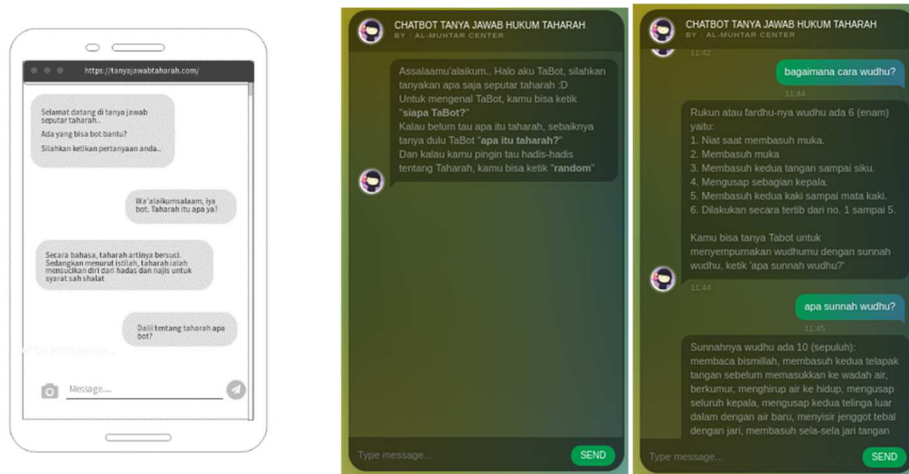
https://tanyajawabtaharah.com/

Selamat datang di tanya jawab seputar taharah..
Ada yang bisa bot bantu?
Silahkan ketikan pertanyaan anda..

Wa'alaikumsalaam, iya bot. Taharah itu apa ya?

Secara bahasa, taharah artinya bersuci. Sedangkan menurut istilah, taharah ialah mensucikan diri dari hadas dan najis untuk syarat sah shalat

Dalil tentang taharah apa bot?

Message....

CHATBOT TANYA JAWAB HUKUM TAHARAH
BY : AL-MUHTAR CENTER

Assalaamu'alaikum.. Halo aku TaBot, silahkan tanyakan apa saja seputar taharah :D
Untuk mengenal TaBot, kamu bisa ketik "siapa TaBot?"
Kalau belum tau apa itu taharah, sebaiknya tanya dulu TaBot "apa itu taharah?"
Dan kalau kamu pingin tau hadis-hadis tentang Taharah, kamu bisa ketik "random"

Type message...
SEND

CHATBOT TANYA JAWAB HUKUM TAHARAH
BY : AL-MUHTAR CENTER

11:42

bagaimana cara wudhu?
11:44

Rukun atau fardhu-nya wudhu ada 6 (enam) yaitu:
1. Niat saat membasuh muka.
2. Membasuh muka
3. Membasuh kedua tangan sampai siku.
4. Mengusap sebagian kepala.
5. Membasuh kedua kaki sampai mata kaki.
6. Dilakukan secara tertib dari no. 1 sampai 5.

Kamu bisa tanya Tabot untuk menyempurnakan wudhumu dengan sunnah wudhu, ketik 'apa sunnah wudhu?'
11:44

apa sunnah wudhu?
11:45

Sunnahnya wudhu ada 10 (sepuluh): membaca bismillah, membasuh kedua telapak tangan sebelum memasukkan ke wadah air, berkumur, menghirup air ke hidup, mengusap seluruh kepala, mengusap kedua telinga luar dalam dengan air baru, menyisir jenggot tebal dengan jari, membasuh sela-sela jari tangan

Type message...
SEND